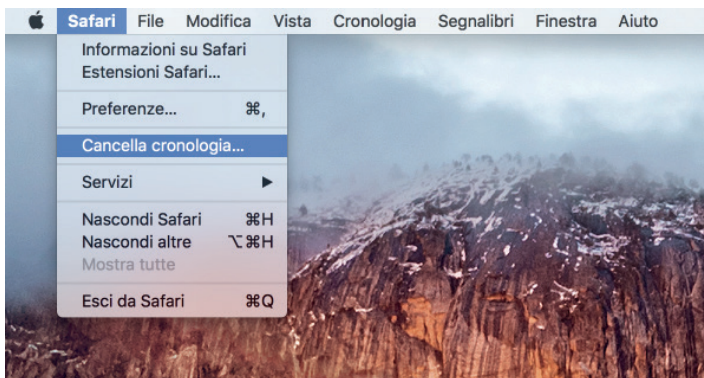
Safari File Modifica Vista Cronologia Segnalibri Finestra Aiuto

Informazioni su Safari
Estensioni Safari...

Preferenze... ⌘,

Cancella cronologia...

Servizi ▶

Nascondi Safari ⌘H
Nascondi altre ⌥⌘H
Mostra tutte

Esci da Safari ⌘Q